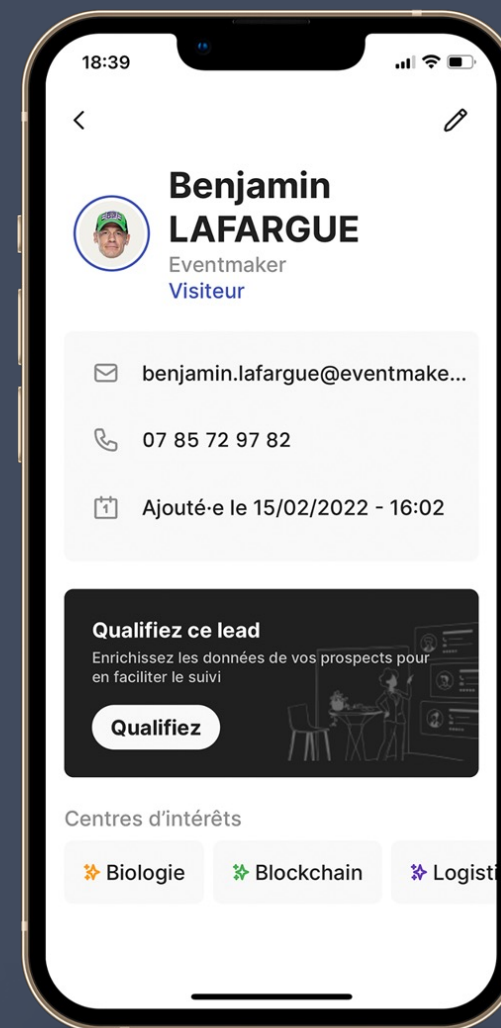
18:39

Benjamin LAFARGUE
Eventmaker
Visiteur

benjamin.lafargue@eventmake...

07 85 72 97 82

Ajouté·e le 15/02/2022 - 16:02

Qualifiez ce lead
Enrichissez les données de vos prospects pour en faciliter le suivi

Qualifiez

Centres d'intérêts

Biologie
Blockchain
Logisti